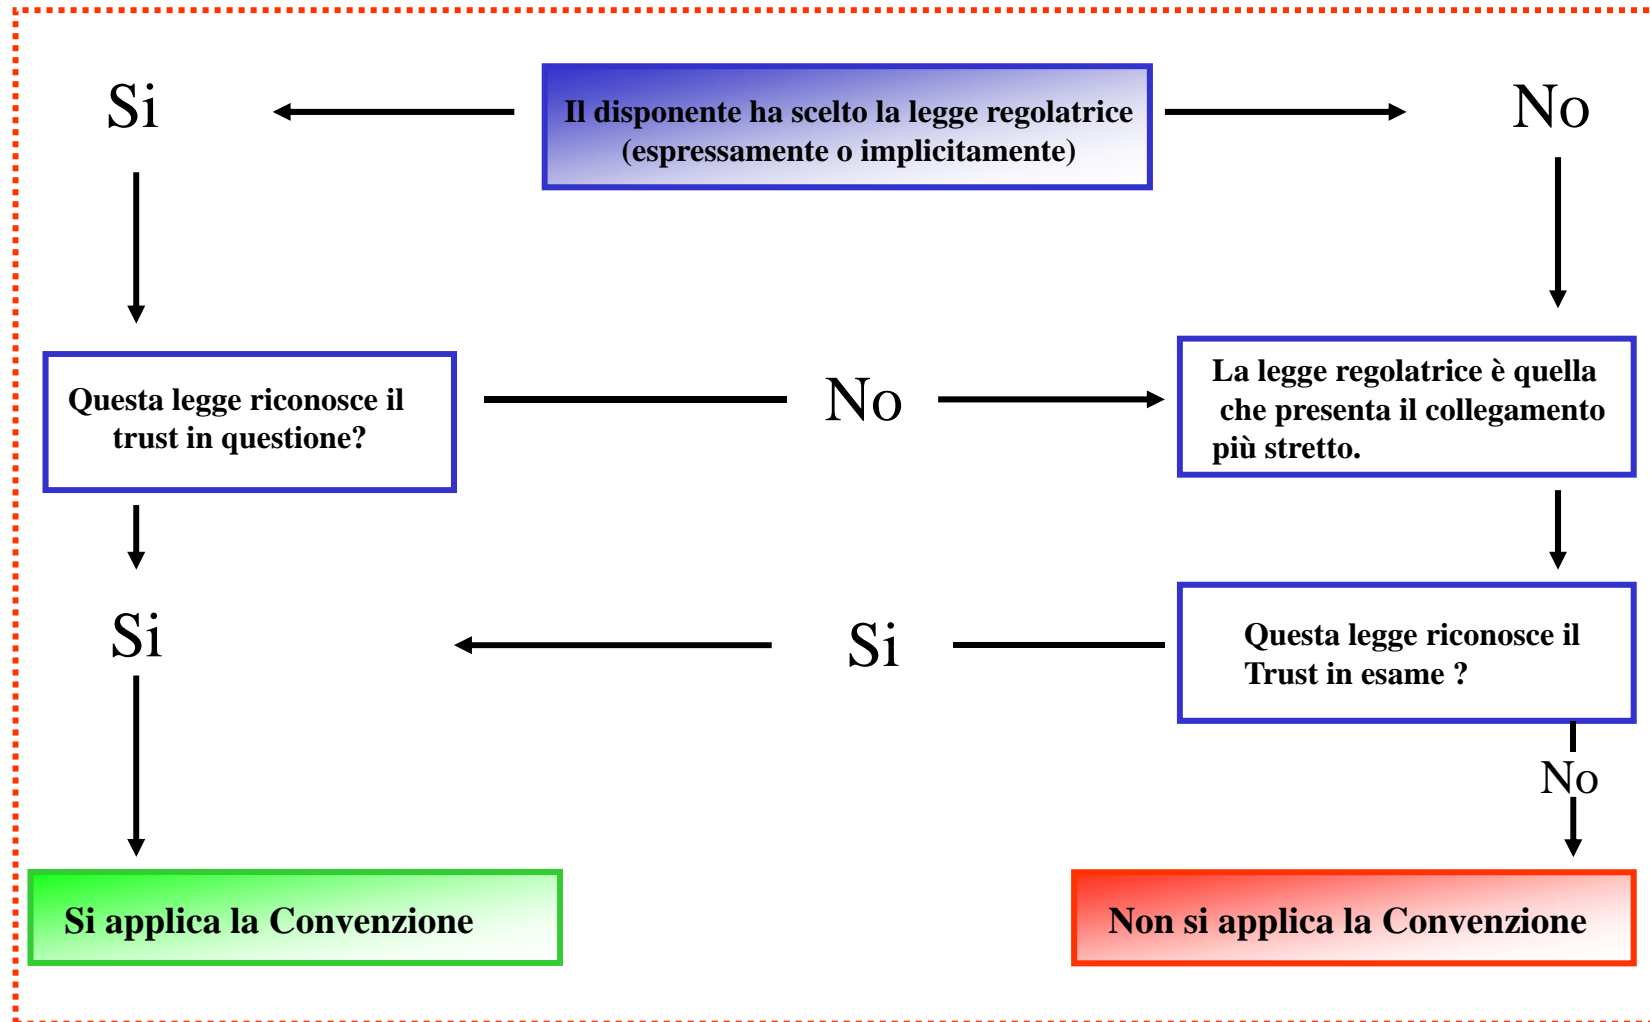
Si

Il disponente ha scelto la legge regolatrice (espressamente o implicitamente)

No

Questa legge riconosce il trust in questione?

No

La legge regolatrice è quella che presenta il collegamento più stretto.

Si

Si

Questa legge riconosce il Trust in esame ?

No

Si applica la Convenzione

Non si applica la Convenzione